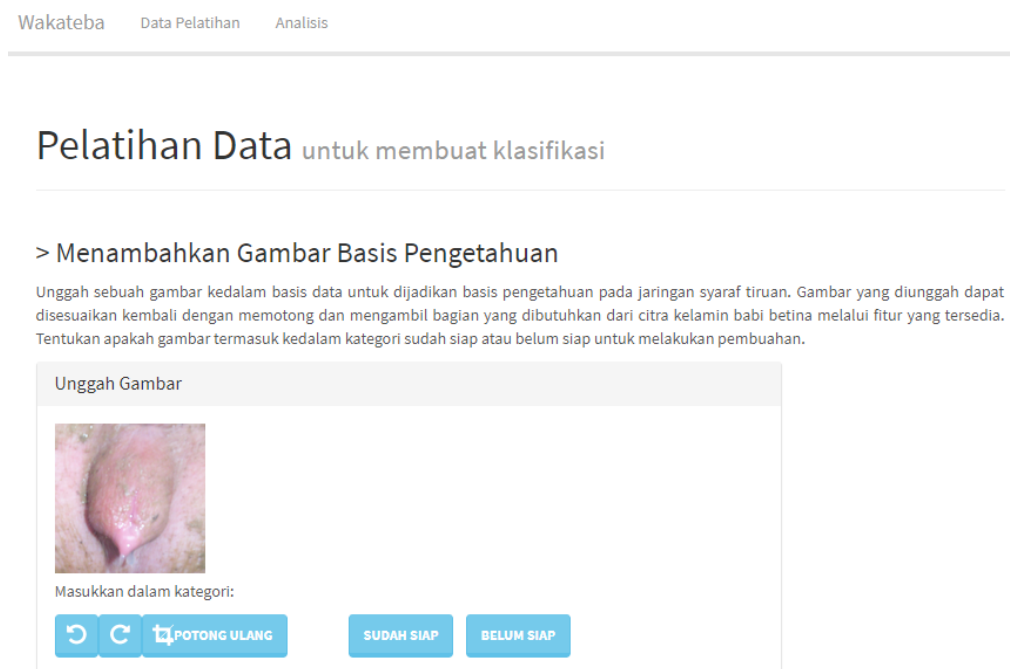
Wakateba Data Pelatihan Analisis

Pelatihan Data untuk membuat klasifikasi

> Menambahkan Gambar Basis Pengetahuan

Unggah sebuah gambar kedalam basis data untuk dijadikan basis pengetahuan pada jaringan syaraf tiruan. Gambar yang diunggah dapat disesuaikan kembali dengan memotong dan mengambil bagian yang dibutuhkan dari citra kelamin babi betina melalui fitur yang tersedia. Tentukan apakah gambar termasuk kedalam kategori sudah siap atau belum siap untuk melakukan pembuahan.

Unggah Gambar

Masukkan dalam kategori:

POTONG ULANG SUDAH SIAP BELUM SIAP